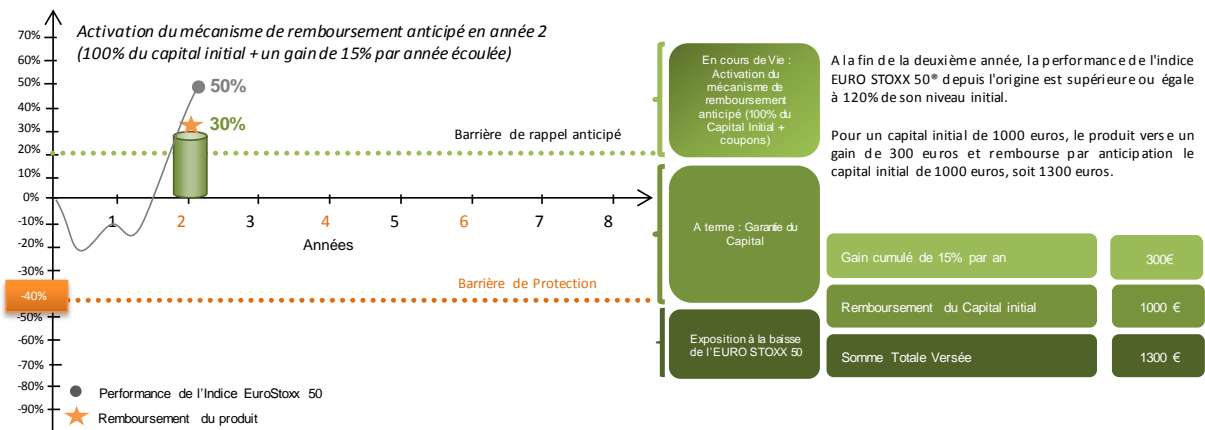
Activation du mécanisme de remboursement anticipé en année 2
(100% du capital initial + un gain de 15% par année écoulée)

70%
60%
50%
40%
30%
20%
10%
0%
-10%
-20%
-30%
-40%
-50%
-60%
-70%
-80%
-90%

50%
30%

1 2 3 4 5 6 7 8
Années

Barrière de rappel anticipé

Barrière de Protection

Performance de l'Indice EuroStoxx 50
Remboursement du produit

En cours de Vie : Activation du mécanisme de remboursement anticipé (100% du Capital Initial + coupons)

A terme : Garantie du Capital

Exposition à la baisse de l'EURO STOXX 50

A la fin de la deuxième année, la performance de l'indice EURO STOXX 50® depuis l'origine est supérieure ou égale à 120% de son niveau initial.

Pour un capital initial de 1000 euros, le produit verse un gain de 300 euros et rembourse par anticipation le capital initial de 1000 euros, soit 1300 euros.

| Gain cumulé de 15% par an | 300€ |
|---|---|
| Remboursement du Capital initial | 1000 € |
| Somme Totale Versée | 1300 € |